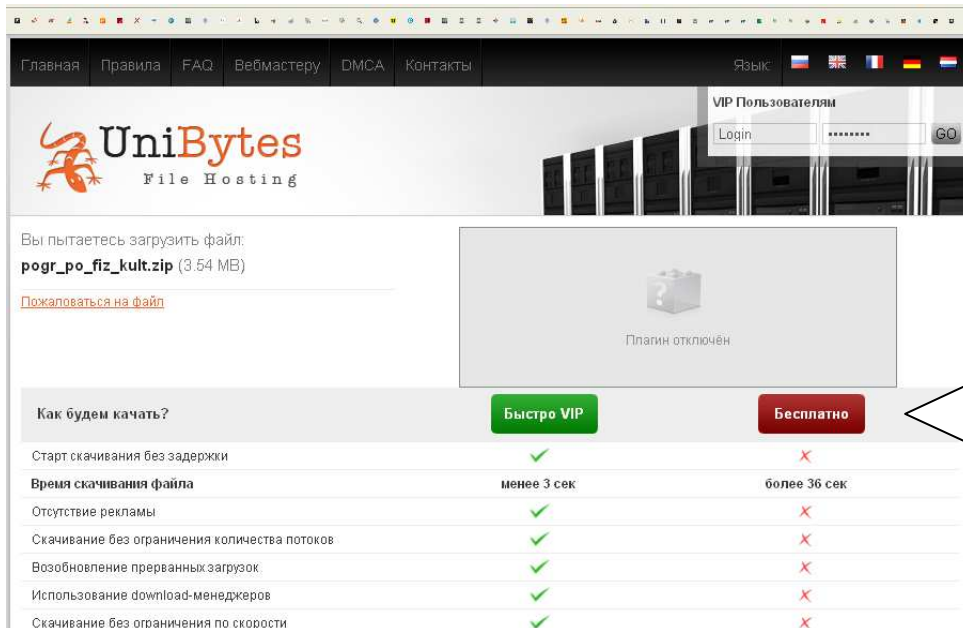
Главная Правила FAQ Вебмастеру DMCA Контакты

Язык:

VIP Пользователям

Login •••••••• GO

UniBytes
File Hosting

Вы пытаетесь загрузить файл:
**pogr_po_fiz_kult.zip** (3.54 MB)

Пожаловаться на файл

Плагин отключён

| Как будем качать? | Быстро VIP | Бесплатно |
|---|---|---|
| Старт скачивания без задержки | ✓ | ✗ |
| **Время скачивания файла** | **менее 3 сек** | **более 36 сек** |
| Отсутствие рекламы | ✓ | ✗ |
| Скачивание без ограничения количества потоков | ✓ | ✗ |
| Возобновление прерванных загрузок | ✓ | ✗ |
| Использование download-менеджеров | ✓ | ✗ |
| Скачивание без ограничения по скорости | ✓ | ✗ |